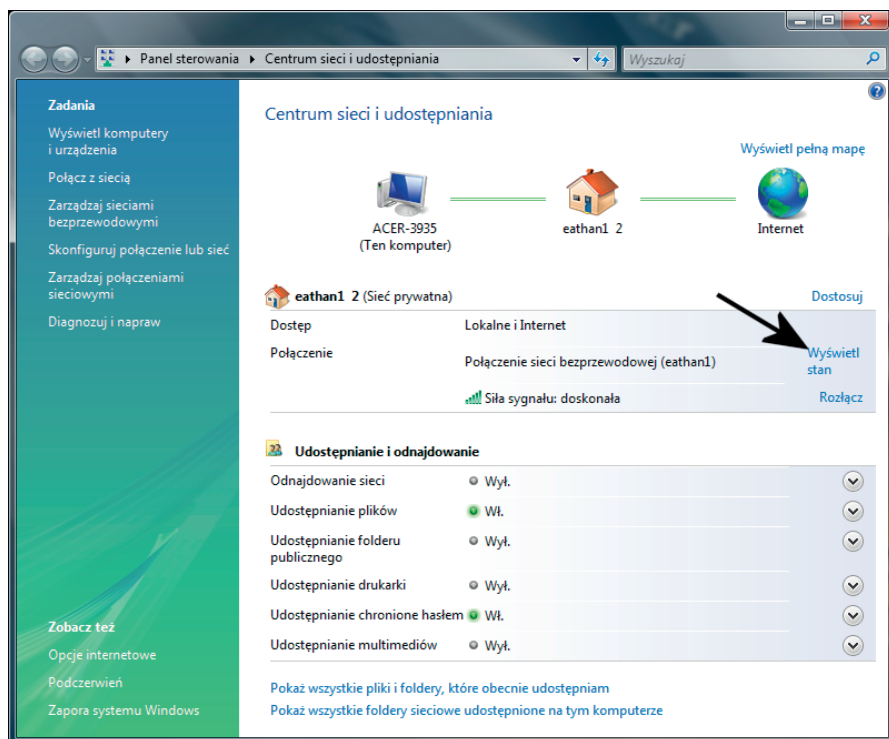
Panel sterowania ▸ Centrum sieci i udostępniania

Wyszukaj

Zadania

Wyświetl komputery i urządzenia

Połącz z siecią

Zarządzaj sieciami bezprzewodowymi

Skonfiguruj połączenie lub sieć

Zarządzaj połączeniami sieciowymi

Diagnozuj i napraw

Zobacz też

Opcje internetowe

Podczerwień

Zapora systemu Windows

Centrum sieci i udostępniania

Wyświetl pełną mapę

ACER-3935 (Ten komputer)

eathan1 2

Internet

eathan1 2 (Sieć prywatna)

Dostosuj

| | | |
|---|---|---|
| Dostęp | Lokalne i Internet | |
| Połączenie | Połączenie sieci bezprzewodowej (eathan1) | Wyświetl stan |
| | Siła sygnału: doskonała | Rozłącz |

Udostępnianie i odnajdowanie

| | |
|---|---|
| Odnajdowanie sieci | Wył. |
| Udostępnianie plików | Wł. |
| Udostępnianie folderu publicznego | Wył. |
| Udostępnianie drukarki | Wył. |
| Udostępnianie chronione hasłem | Wł. |
| Udostępnianie multimediów | Wył. |

Pokaż wszystkie pliki i foldery, które obecnie udostępniam

Pokaż wszystkie foldery sieciowe udostępnione na tym komputerze